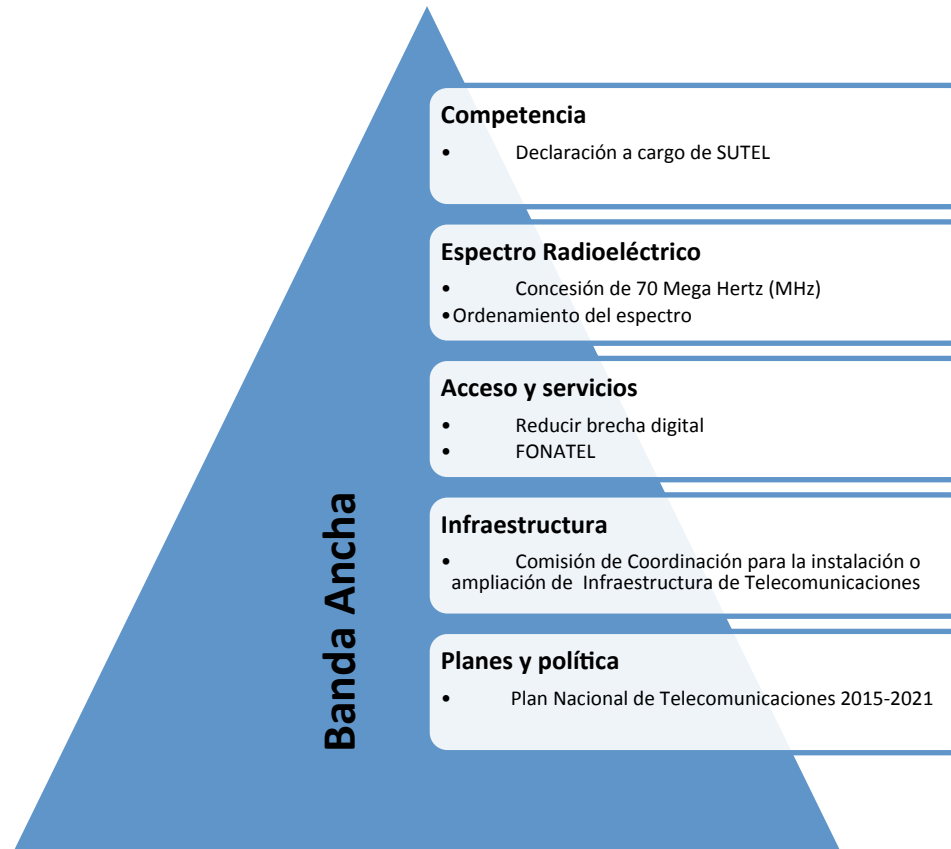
Banda Ancha

Competencia
• Declaración a cargo de SUTEL

Espectro Radioeléctrico
• Concesión de 70 Mega Hertz (MHz)
• Ordenamiento del espectro

Acceso y servicios
• Reducir brecha digital
• FONATEL

Infraestructura
• Comisión de Coordinación para la instalación o ampliación de Infraestructura de Telecomunicaciones

Planes y política
• Plan Nacional de Telecomunicaciones 2015-2021